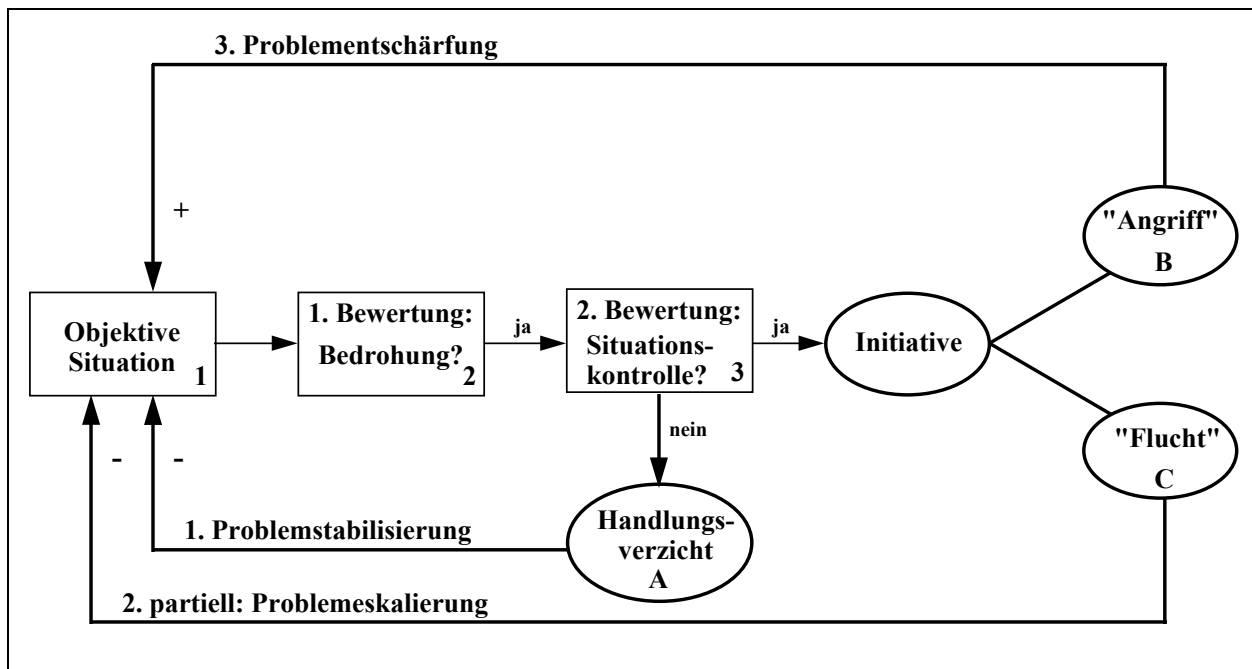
3. Problementschärfung

+

"Angriff"
B

Objektive Situation 1

1. Bewertung: Bedrohung? 2

ja

2. Bewertung: Situationskontrolle? 3

ja

Initiative

nein

"Flucht"
C

- -

1. Problemstabilisierung

Handlungsverzicht
A

2. partiell: Problemeskalierung